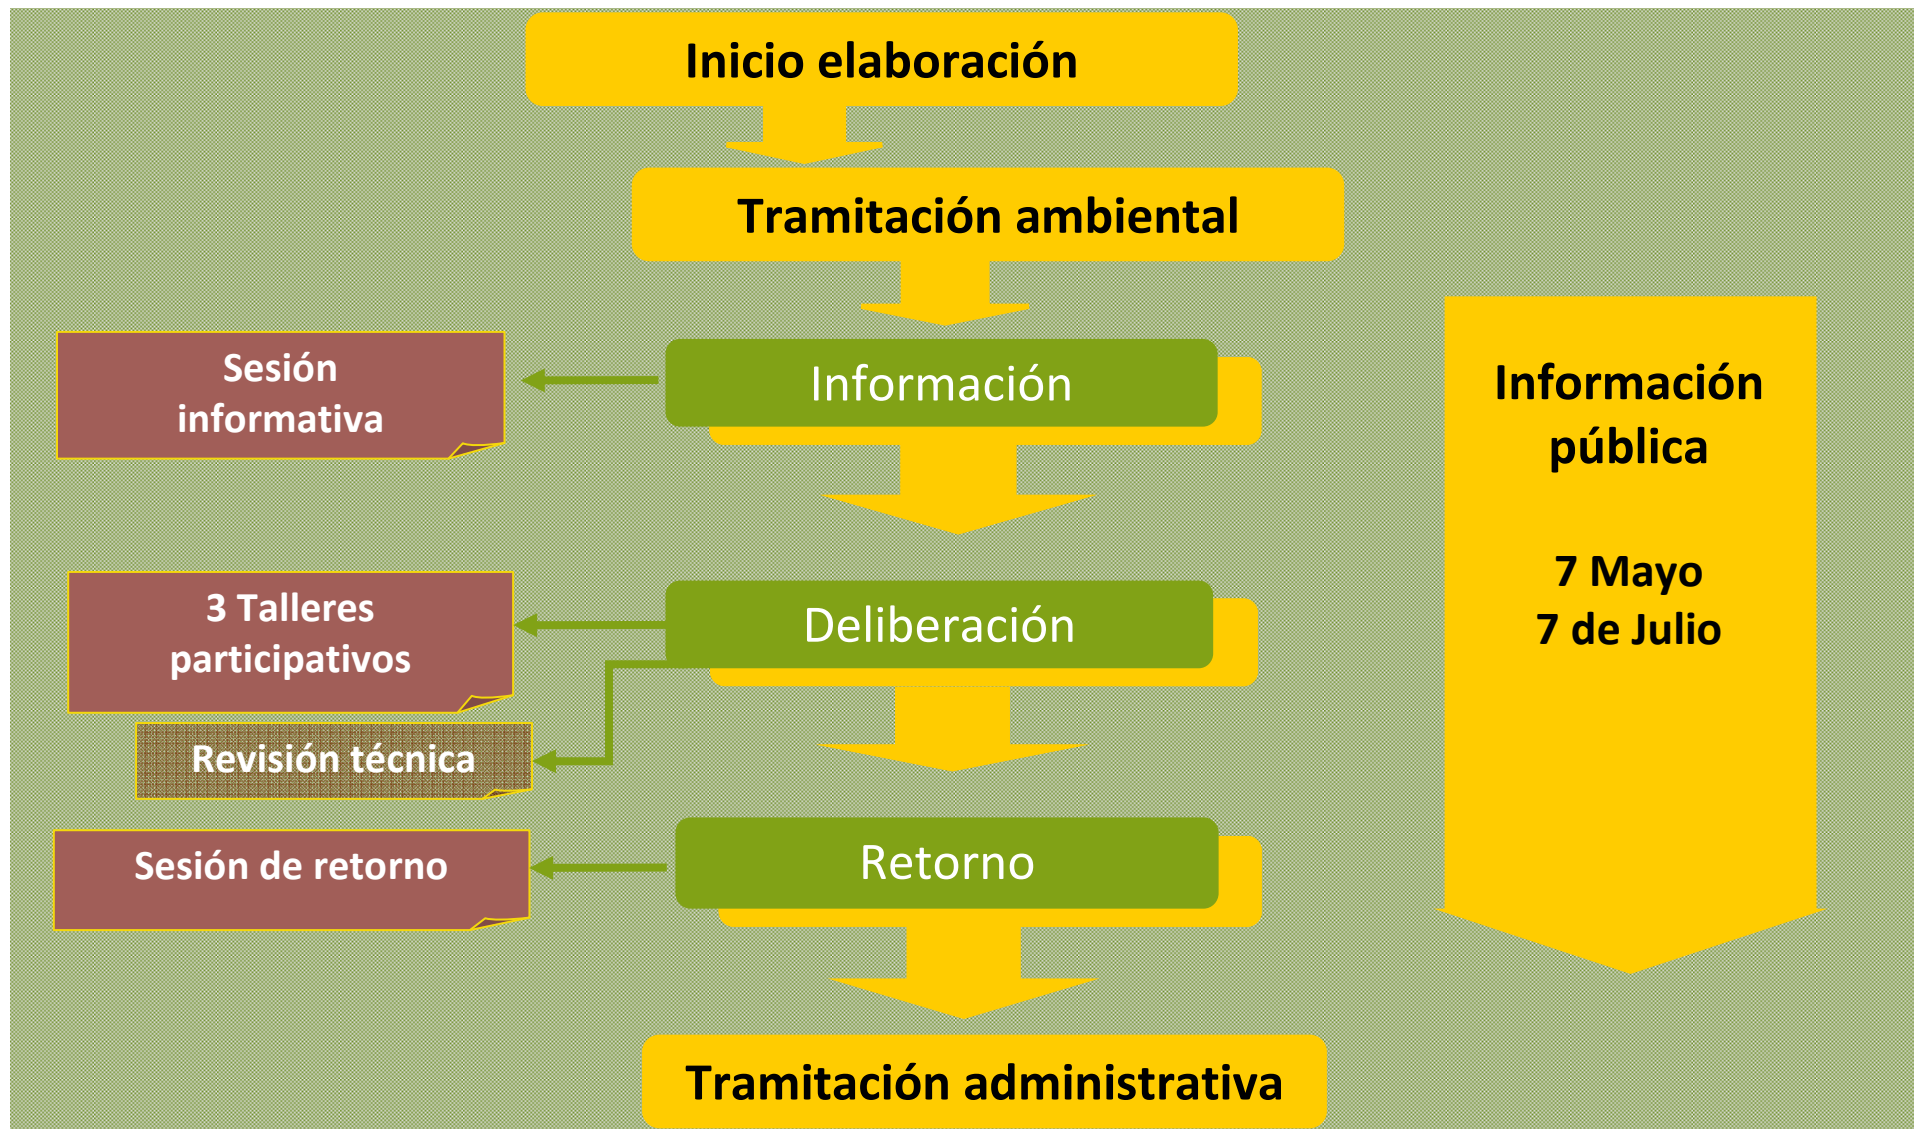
Inicio elaboración

Tramitación ambiental

Sesión informativa

Información

Información pública

7 Mayo
7 de Julio

3 Talleres participativos

Deliberación

Revisión técnica

Sesión de retorno

Retorno

Tramitación administrativa